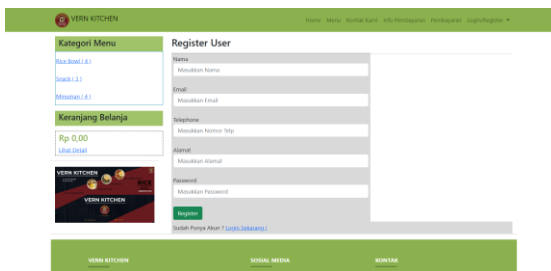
VERN KITCHEN

Home Menu Kontak Kami Info Pembayaran Pembayaran Login/Register ▾

Kategori Menu

Rice Bowl ( 4 )

Snack ( 3 )

Minuman ( 4 )

Keranjang Belanja

Rp 0,00

Lihat Detail

VERN KITCHEN

VERN KITCHEN

Register User

Nama

Masukkan Nama

Email

Masukkan Email

Telephone

Masukkan Nomor Telp

Alamat

Masukkan Alamat

Password

Masukkan Password

Register

Sudah Punya Akun ? Login Sekarang !

VERN KITCHEN

SOSIAL MEDIA

KONTAK